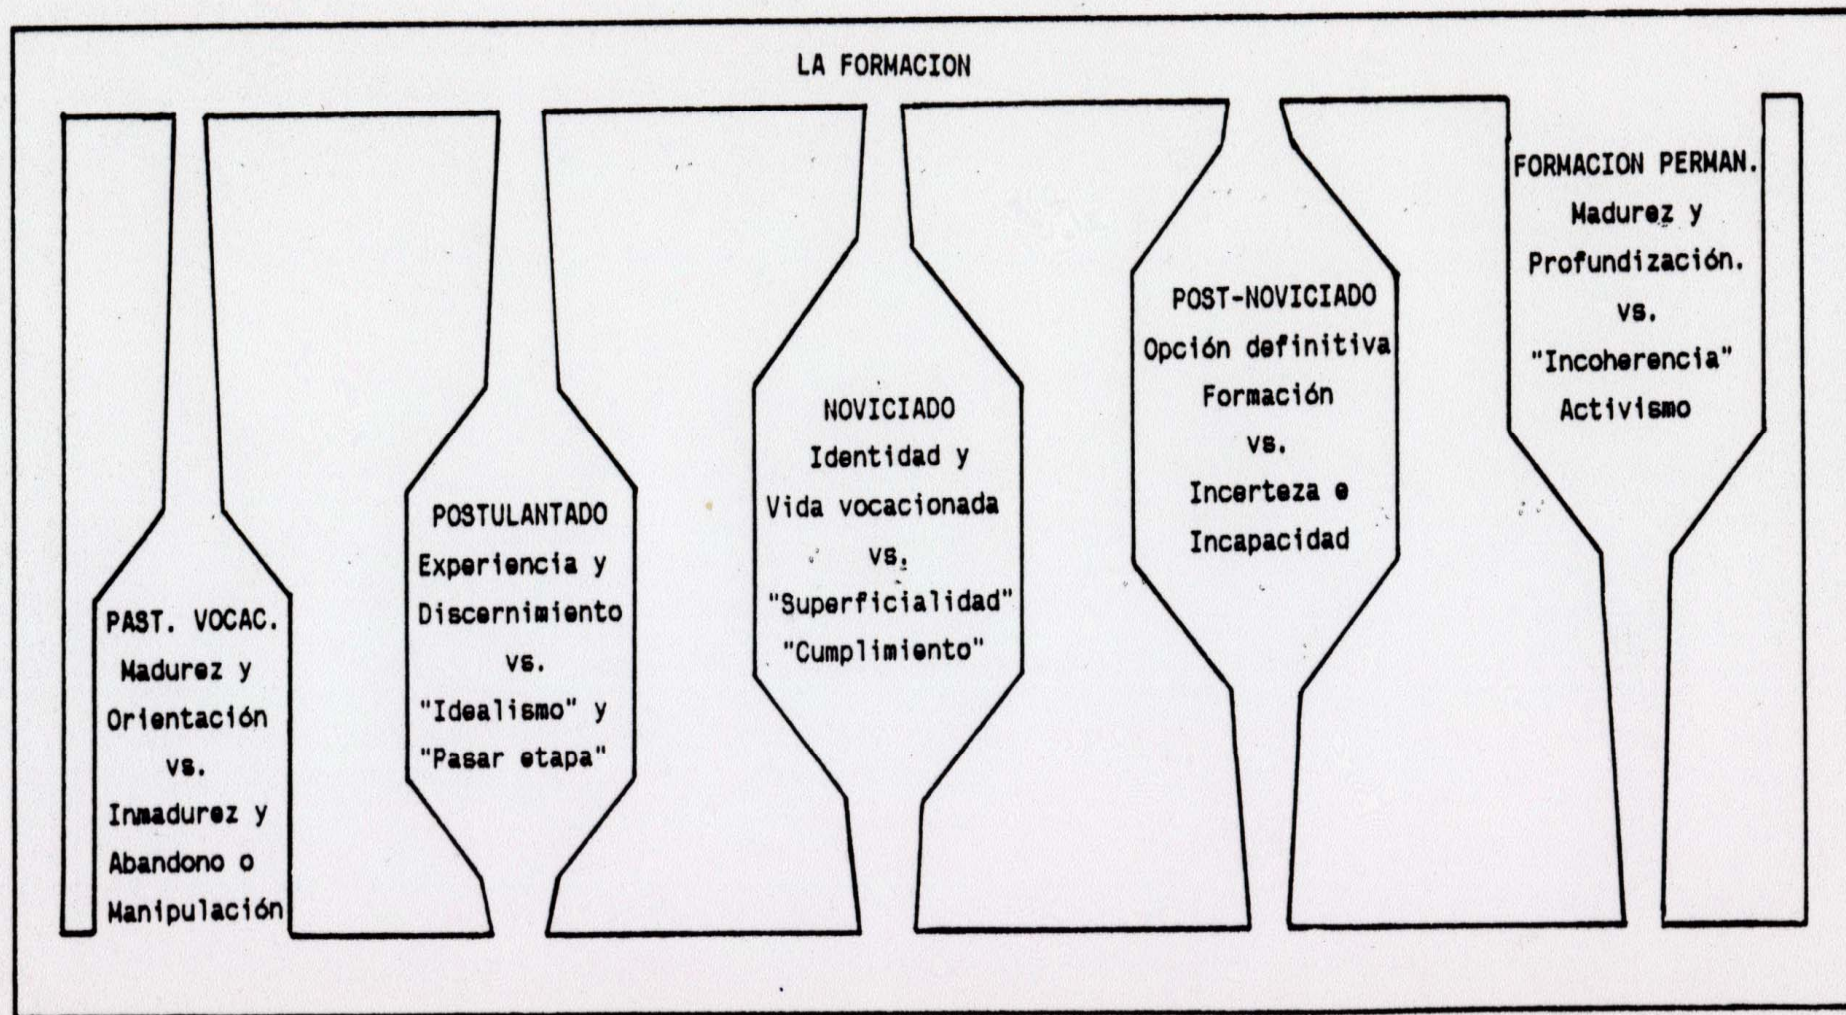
LA FORMACION

PAST. VOCAC.
Madurez y
Orientación
vs.
Inmadurez y
Abandono o
Manipulación

POSTULANTADO
Experiencia y
Discernimiento
vs.
"Idealismo" y
"Pasar etapa"

NOVICIADO
Identidad y
Vida vocacionada
vs.
"Superficialidad"
"Cumplimiento"

POST-NOVICIADO
Opción definitiva
Formación
vs.
Incerteza e
Incapacidad

FORMACION PERMAN.
Madurez y
Profundización.
vs.
"Incoherencia"
Activismo